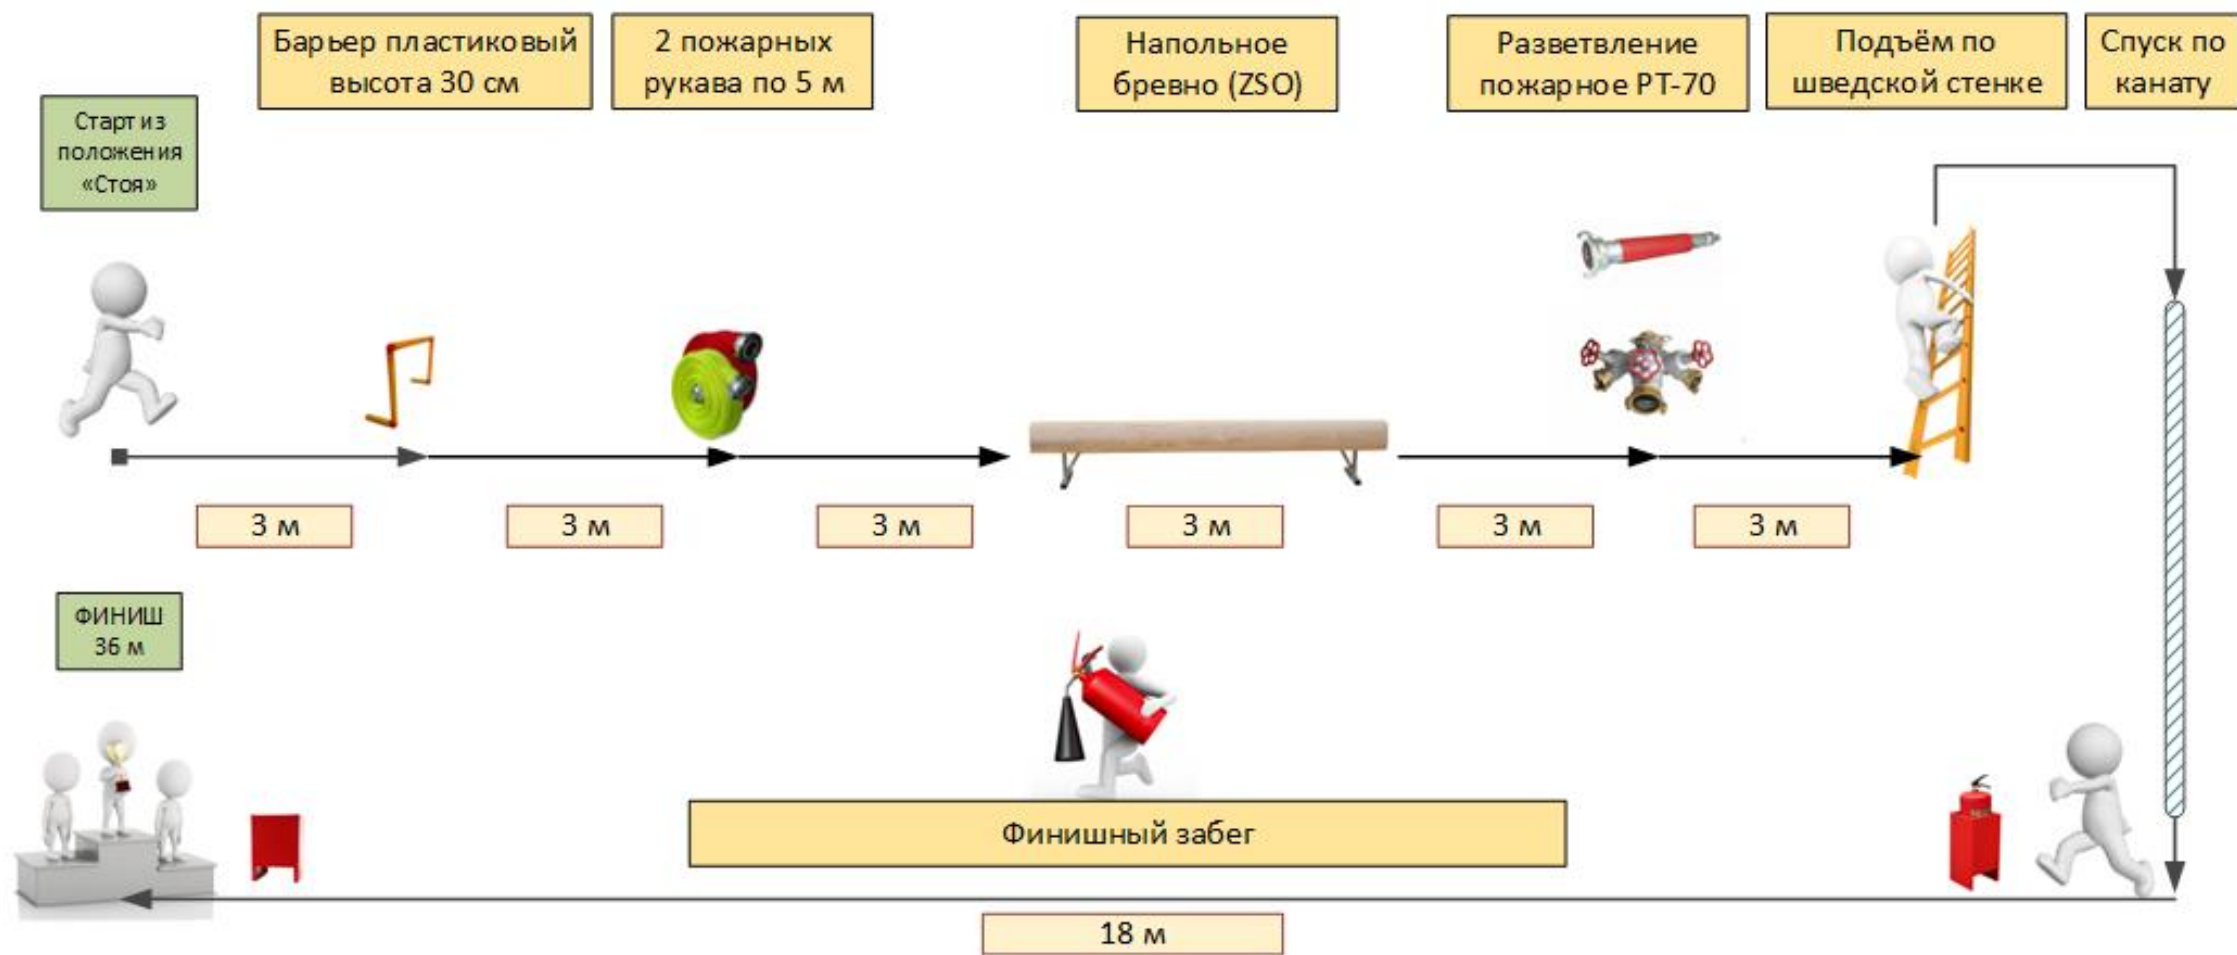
Барьер пластиковый высота 30 см

2 пожарных рукава по 5 м

Напольное бревно (ZSO)

Разветвление пожарное РТ-70

Подъём по шведской стенке

Спуск по канату

Старт из положения «Стоя»

3 м

3 м

3 м

3 м

3 м

3 м

ФИНИШ 36 м

Финишный забег

18 м